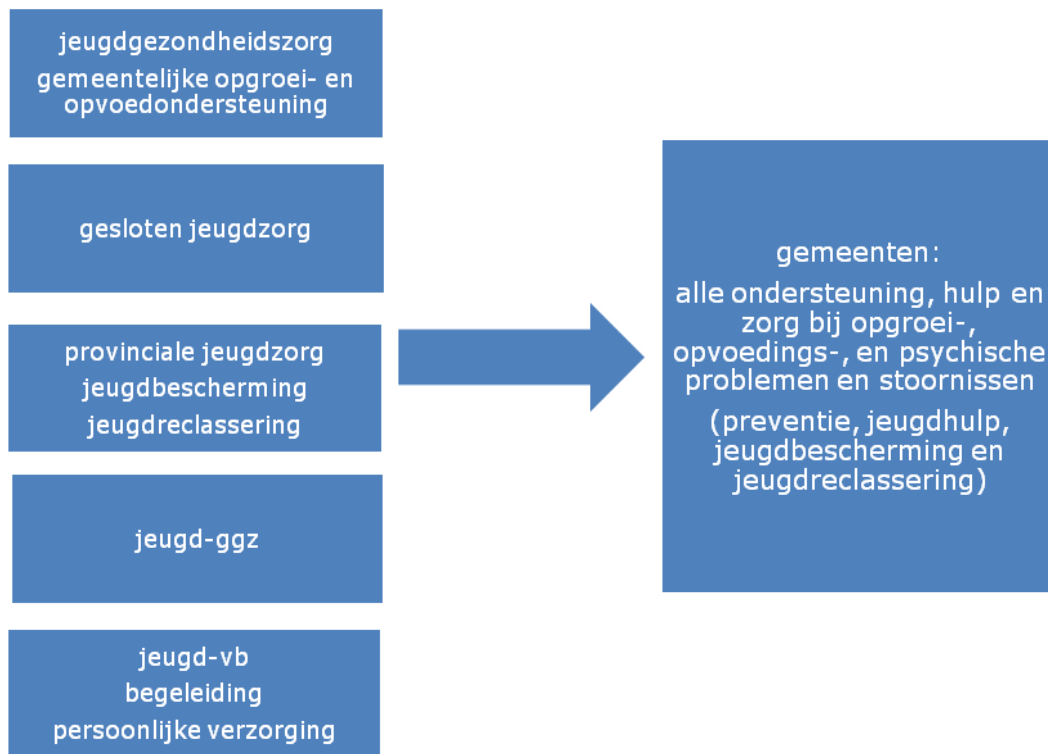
jeugdgezondheidszorg
gemeentelijke opgroei- en opvoedondersteuning

gesloten jeugdzorg

provinciale jeugdzorg
jeugdbescherming
jeugdreclassering

jeugd-ggz

jeugd-vb
begeleiding
persoonlijke verzorging

gemeenten:

alle ondersteuning, hulp en zorg bij opgroei-, opvoedings-, en psychische problemen en stoornissen

(preventie, jeugdhulp, jeugdbescherming en jeugdreclassering)